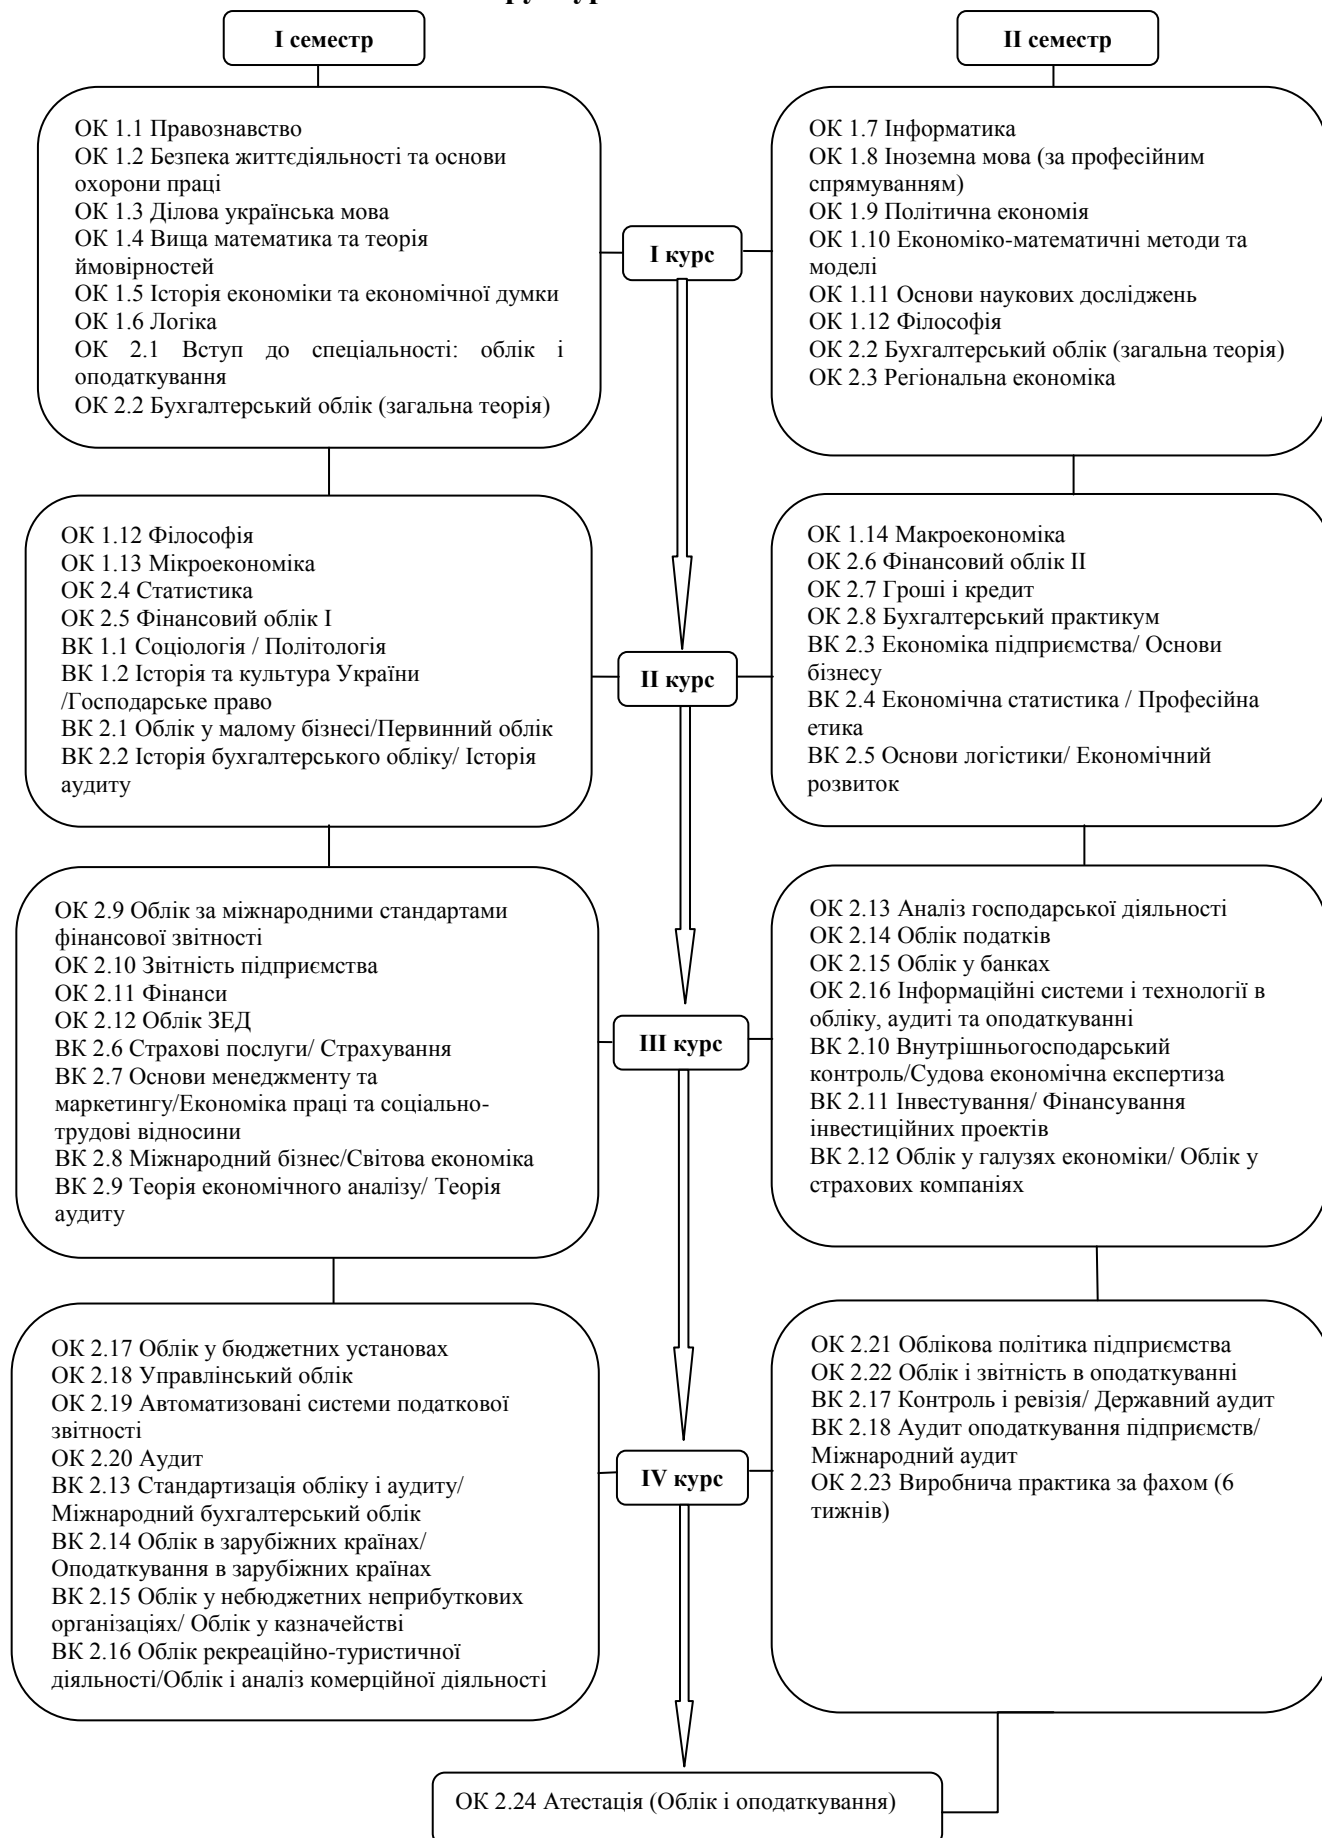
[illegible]

І семестр

ІІ семестр

ОК 1.1 Правознавство
ОК 1.2 Безпека життєдіяльності та основи охорони праці
ОК 1.3 Ділова українська мова
ОК 1.4 Вища математика та теорія ймовірностей
ОК 1.5 Історія економіки та економічної думки
ОК 1.6 Логіка
ОК 2.1 Вступ до спеціальності: облік і оподаткування
ОК 2.2 Бухгалтерський облік (загальна теорія)

І курс

ОК 1.7 Інформатика
ОК 1.8 Іноземна мова (за професійним спрямуванням)
ОК 1.9 Політична економія
ОК 1.10 Економіко-математичні методи та моделі
ОК 1.11 Основи наукових досліджень
ОК 1.12 Філософія
ОК 2.2 Бухгалтерський облік (загальна теорія)
ОК 2.3 Регіональна економіка

ОК 1.12 Філософія
ОК 1.13 Мікроекономіка
ОК 2.4 Статистика
ОК 2.5 Фінансовий облік І
ВК 1.1 Соціологія / Політологія
ВК 1.2 Історія та культура України /Господарське право
ВК 2.1 Облік у малому бізнесі/Первинний облік
ВК 2.2 Історія бухгалтерського обліку/ Історія аудиту

ІІ курс

ОК 1.14 Макроекономіка
ОК 2.6 Фінансовий облік ІІ
ОК 2.7 Гроші і кредит
ОК 2.8 Бухгалтерський практикум
ВК 2.3 Економіка підприємства/ Основи бізнесу
ВК 2.4 Економічна статистика / Професійна етика
ВК 2.5 Основи логістики/ Економічний розвиток

ОК 2.9 Облік за міжнародними стандартами фінансової звітності
ОК 2.10 Звітність підприємства
ОК 2.11 Фінанси
ОК 2.12 Облік ЗЕД
ВК 2.6 Страхові послуги/ Страхування
ВК 2.7 Основи менеджменту та маркетингу/Економіка праці та соціально-трудові відносини
ВК 2.8 Міжнародний бізнес/Світова економіка
ВК 2.9 Теорія економічного аналізу/ Теорія аудиту

ІІІ курс

ОК 2.13 Аналіз господарської діяльності
ОК 2.14 Облік податків
ОК 2.15 Облік у банках
ОК 2.16 Інформаційні системи і технології в обліку, аудиті та оподаткуванні
ВК 2.10 Внутрішньогосподарський контроль/Судова економічна експертиза
ВК 2.11 Інвестування/ Фінансування інвестиційних проектів
ВК 2.12 Облік у галузях економіки/ Облік у страхових компаніях

ОК 2.17 Облік у бюджетних установах
ОК 2.18 Управлінський облік
ОК 2.19 Автоматизовані системи податкової звітності
ОК 2.20 Аудит
ВК 2.13 Стандартизація обліку і аудиту/ Міжнародний бухгалтерський облік
ВК 2.14 Облік в зарубіжних країнах/ Оподаткування в зарубіжних країнах
ВК 2.15 Облік у небюджетних неприбуткових організаціях/ Облік у казначействі
ВК 2.16 Облік рекреаційно-туристичної діяльності/Облік і аналіз комерційної діяльності

IV курс

ОК 2.21 Облікова політика підприємства
ОК 2.22 Облік і звітність в оподаткуванні
ВК 2.17 Контроль і ревізія/ Державний аудит
ВК 2.18 Аудит оподаткування підприємств/ Міжнародний аудит
ОК 2.23 Виробнича практика за фахом (6 тижнів)

ОК 2.24 Атестація (Облік і оподаткування)